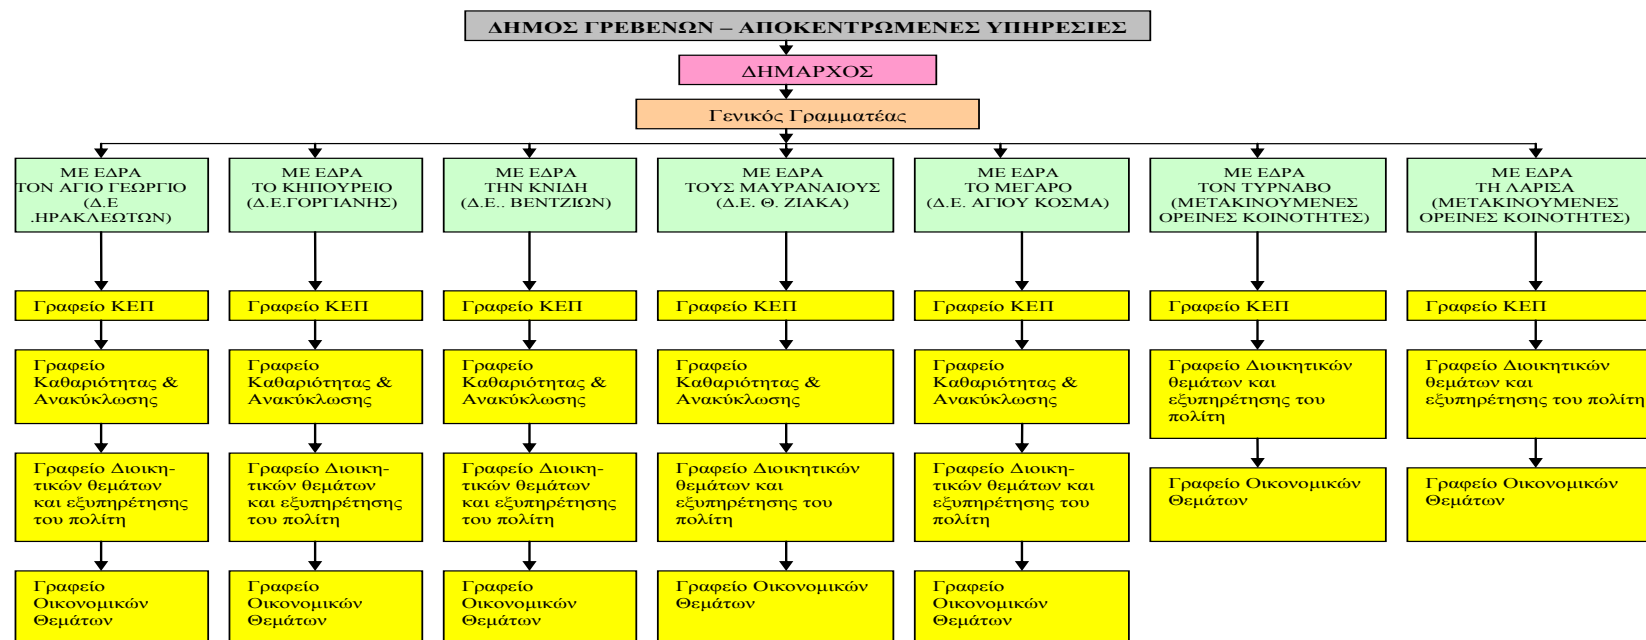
ΔΗΜΟΣ ΓΡΕΒΕΝΩΝ – ΑΠΟΚΕΝΤΡΩΜΕΝΕΣ ΥΠΗΡΕΣΙΕΣ

ΔΗΜΑΡΧΟΣ

Γενικός Γραμματέας

ΜΕ ΕΔΡΑ ΤΟΝ ΑΓΙΟ ΓΕΩΡΓΙΟ (Δ.Ε .ΗΡΑΚΛΕΩΤΩΝ)

Γραφείο ΚΕΠ

Γραφείο Καθαριότητας & Ανακύκλωσης

Γραφείο Διοικητικών θεμάτων και εξυπηρέτησης του πολίτη

Γραφείο Οικονομικών Θεμάτων

ΜΕ ΕΔΡΑ ΤΟ ΚΗΠΟΥΡΕΙΟ (Δ.Ε.ΓΟΡΓΙΑΝΗΣ)

Γραφείο ΚΕΠ

Γραφείο Καθαριότητας & Ανακύκλωσης

Γραφείο Διοικητικών θεμάτων και εξυπηρέτησης του πολίτη

Γραφείο Οικονομικών Θεμάτων

ΜΕ ΕΔΡΑ ΤΗΝ ΚΝΙΔΗ (Δ.Ε.. ΒΕΝΤΖΙΩΝ)

Γραφείο ΚΕΠ

Γραφείο Καθαριότητας & Ανακύκλωσης

Γραφείο Διοικητικών θεμάτων και εξυπηρέτησης του πολίτη

Γραφείο Οικονομικών Θεμάτων

ΜΕ ΕΔΡΑ ΤΟΥΣ ΜΑΥΡΑΝΑΙΟΥΣ (Δ.Ε. Θ. ΖΙΑΚΑ)

Γραφείο ΚΕΠ

Γραφείο Καθαριότητας & Ανακύκλωσης

Γραφείο Διοικητικών θεμάτων και εξυπηρέτησης του πολίτη

Γραφείο Οικονομικών Θεμάτων

ΜΕ ΕΔΡΑ ΤΟ ΜΕΓΑΡΟ (Δ.Ε. ΑΓΙΟΥ ΚΟΣΜΑ)

Γραφείο ΚΕΠ

Γραφείο Καθαριότητας & Ανακύκλωσης

Γραφείο Διοικητικών θεμάτων και εξυπηρέτησης του πολίτη

Γραφείο Οικονομικών Θεμάτων

ΜΕ ΕΔΡΑ ΤΟΝ ΤΥΡΝΑΒΟ (ΜΕΤΑΚΙΝΟΥΜΕΝΕΣ ΟΡΕΙΝΕΣ ΚΟΙΝΟΤΗΤΕΣ)

Γραφείο ΚΕΠ

Γραφείο Διοικητικών θεμάτων και εξυπηρέτησης του πολίτη

Γραφείο Οικονομικών Θεμάτων

ΜΕ ΕΔΡΑ ΤΗ ΛΑΡΙΣΑ (ΜΕΤΑΚΙΝΟΥΜΕΝΕΣ ΟΡΕΙΝΕΣ ΚΟΙΝΟΤΗΤΕΣ)

Γραφείο ΚΕΠ

Γραφείο Διοικητικών θεμάτων και εξυπηρέτησης του πολίτη

Γραφείο Οικονομικών Θεμάτων